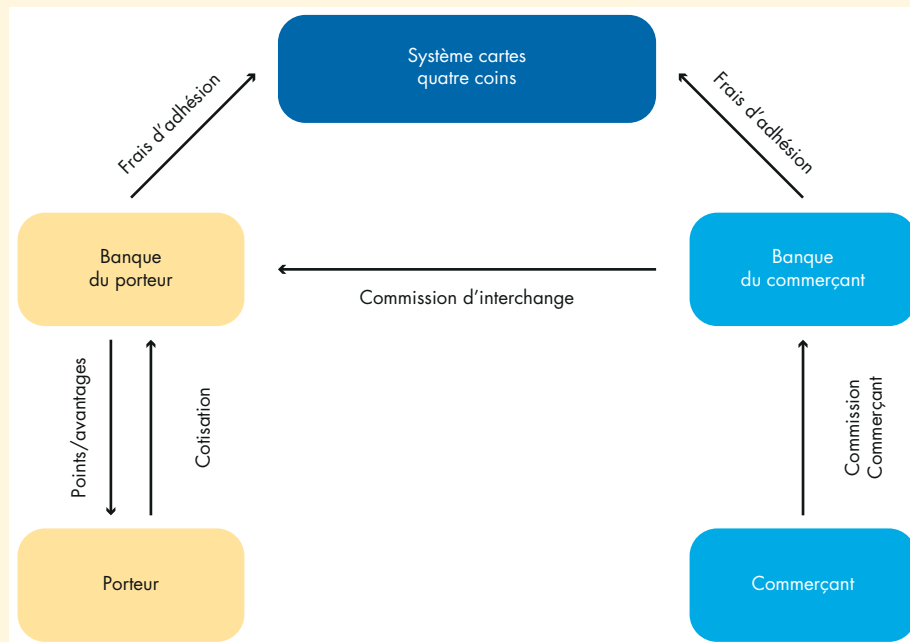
Système cartes quatre coins

Frais d’adhésion

Frais d’adhésion

Banque du porteur

Commission d’interchange

Banque du commerçant

Points/avantages

Cotisation

Commission Commerçant

Porteur

Commerçant